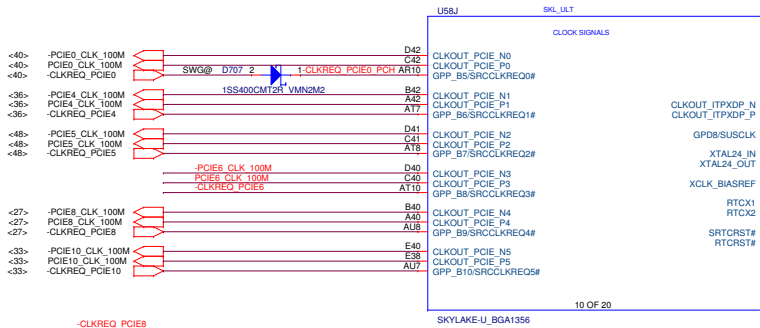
U58J
SKL_ULT
CLOCK SIGNALS

<40> -PCIE0_CLK_100M
<40> PCIE0_CLK_100M
<40> -CLKREQ_PCIE0
SWG@ D707 2 1 -CLKREQ_PCIE0_PCH
1SS400CMT2R_VMN2M2
D42
C42
AR10
CLKOUT_PCIE_N0
CLKOUT_PCIE_P0
GPP_B5/SRCCLKREQ0#

<36> -PCIE4_CLK_100M
<36> PCIE4_CLK_100M
<36> -CLKREQ_PCIE4
B42
A42
AT7
CLKOUT_PCIE_N1
CLKOUT_PCIE_P1
GPP_B6/SRCCLKREQ1#

<48> -PCIE5_CLK_100M
<48> PCIE5_CLK_100M
<48> -CLKREQ_PCIE5
D41
C41
AT8
CLKOUT_PCIE_N2
CLKOUT_PCIE_P2
GPP_B7/SRCCLKREQ2#

-PCIE6_CLK_100M
PCIE6_CLK_100M
-CLKREQ_PCIE6
D40
C40
AT10
CLKOUT_PCIE_N3
CLKOUT_PCIE_P3
GPP_B8/SRCCLKREQ3#

<27> -PCIE8_CLK_100M
<27> PCIE8_CLK_100M
<27> -CLKREQ_PCIE8
B40
A40
AU8
CLKOUT_PCIE_N4
CLKOUT_PCIE_P4
GPP_B9/SRCCLKREQ4#

<33> -PCIE10_CLK_100M
<33> PCIE10_CLK_100M
<33> -CLKREQ_PCIE10
E40
E38
AU7
CLKOUT_PCIE_N5
CLKOUT_PCIE_P5
GPP_B10/SRCCLKREQ5#

CLKOUT_ITPXDP_N
CLKOUT_ITPXDP_P
GPD8/SUSCLK
XTAL24_IN
XTAL24_OUT
XCLK_BIASREF
RTCX1
RTCX2
SRTCRST#
RTCRST#

10 OF 20
SKYLAKE-U_BGA1356

-CLKREQ_PCIE8